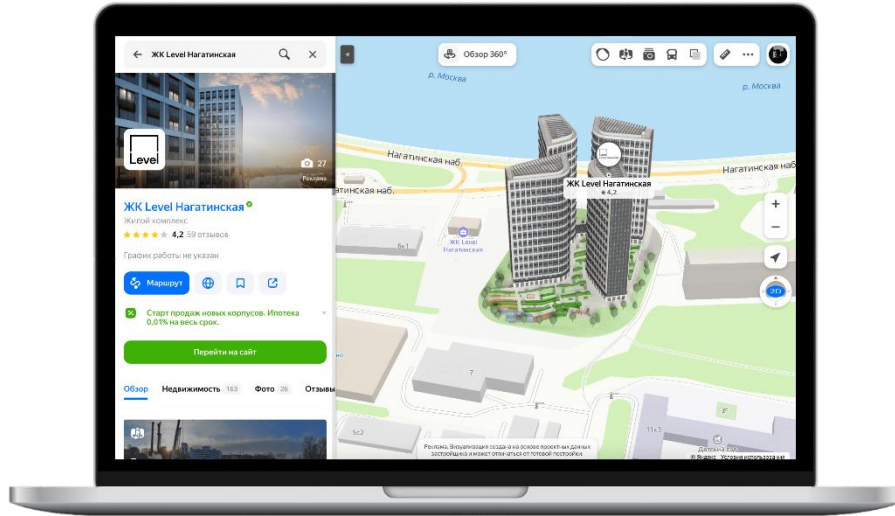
ЖК Level Нагатинская

Level

27

Реклама

ЖК Level Нагатинская

Жилой комплекс

4,2 59 отзывов

График работы не указан

Маршрут

Старт продаж новых корпусов. Ипотека 0,01% на весь срок.

Перейти на сайт

Обзор Недвижимость 163 Фото 26 Отзывы

Обзор 360°

р. Москва

р. Москва

Нагатинская наб.

Нагатинская наб.

Нагатинская наб.

ЖК Level Нагатинская
4,2

ЖК Level Нагатинская

6с1

7

5с2

8

11с5

3D

Реклама. Визуализация создана на основе проектных данных застройщика и может отличаться от готовой постройки

© Яндекс Условия использования